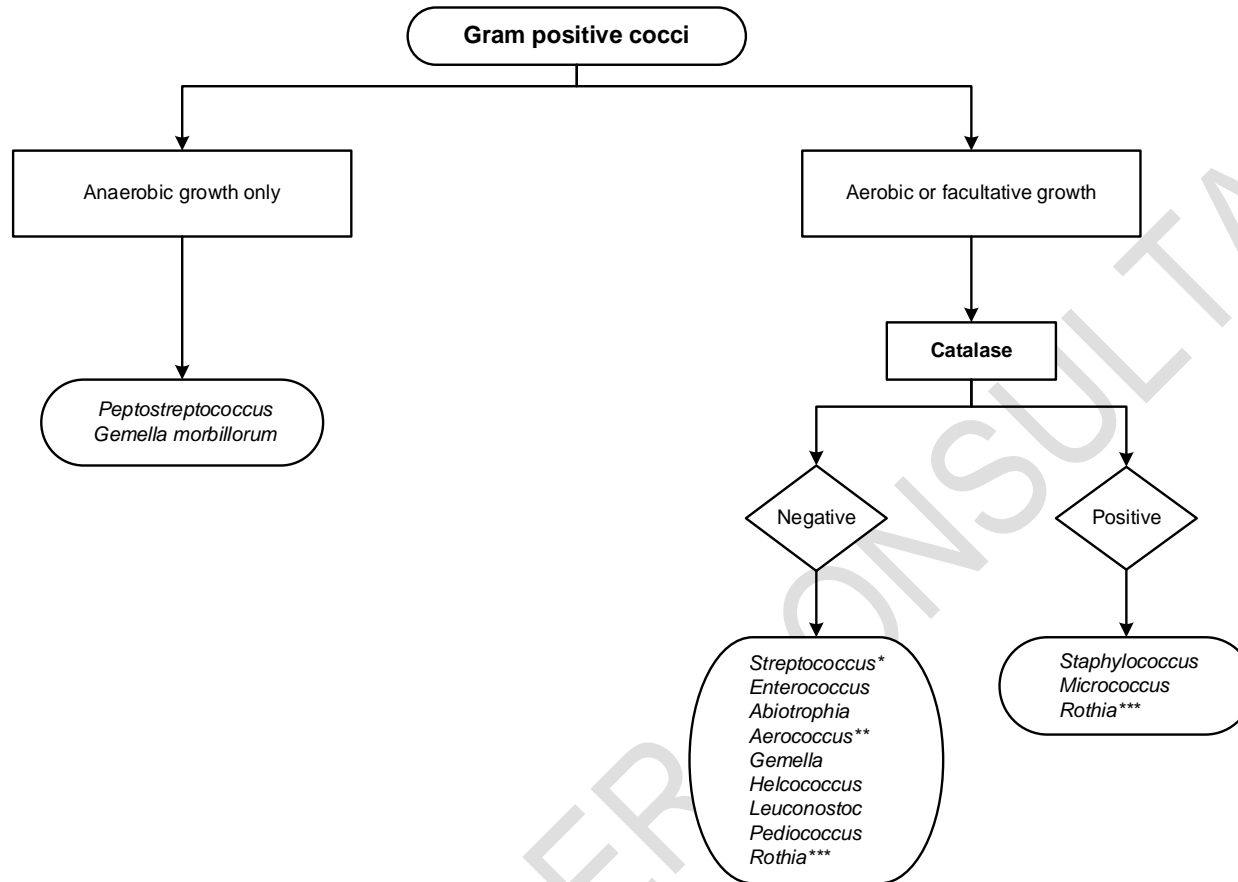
Gram positive cocci

Anaerobic growth only

Aerobic or facultative growth

Peptostreptococcus
Gemella morbillorum

Catalase

Negative

Positive

Streptococcus*
Enterococcus
Abiotrophia
Aerococcus**
Gemella
Helcococcus
Leuconostoc
Pediococcus
Rothia***

Staphylococcus
Micrococcus
Rothia***

CONSULTA
ER